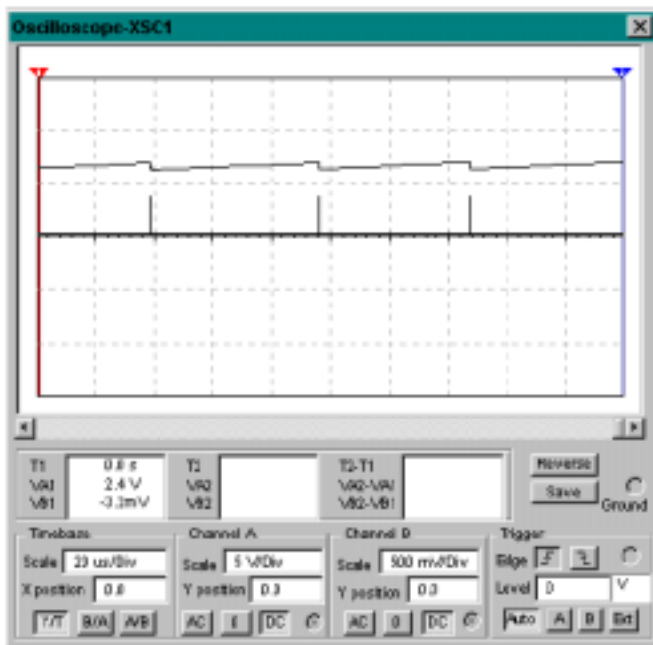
Oscilloscope-XSC1

T1 0.0 s
VA1 2.4 V
VB1 -3.3mV

T2
VA2
VB2

T2-T1
VA2-VA1
VB2-VB1

Reverse
Save
Ground

Timebase
Scale 20 us/Div
X position 0.0
Y/T B/A A/B

Channel A
Scale 5 V/Div
Y position 0.0
AC 0 DC

Channel B
Scale 500 mV/Div
Y position 0.0
AC 0 DC

Trigger
Edge
Level 0 V
Auto A B Ext